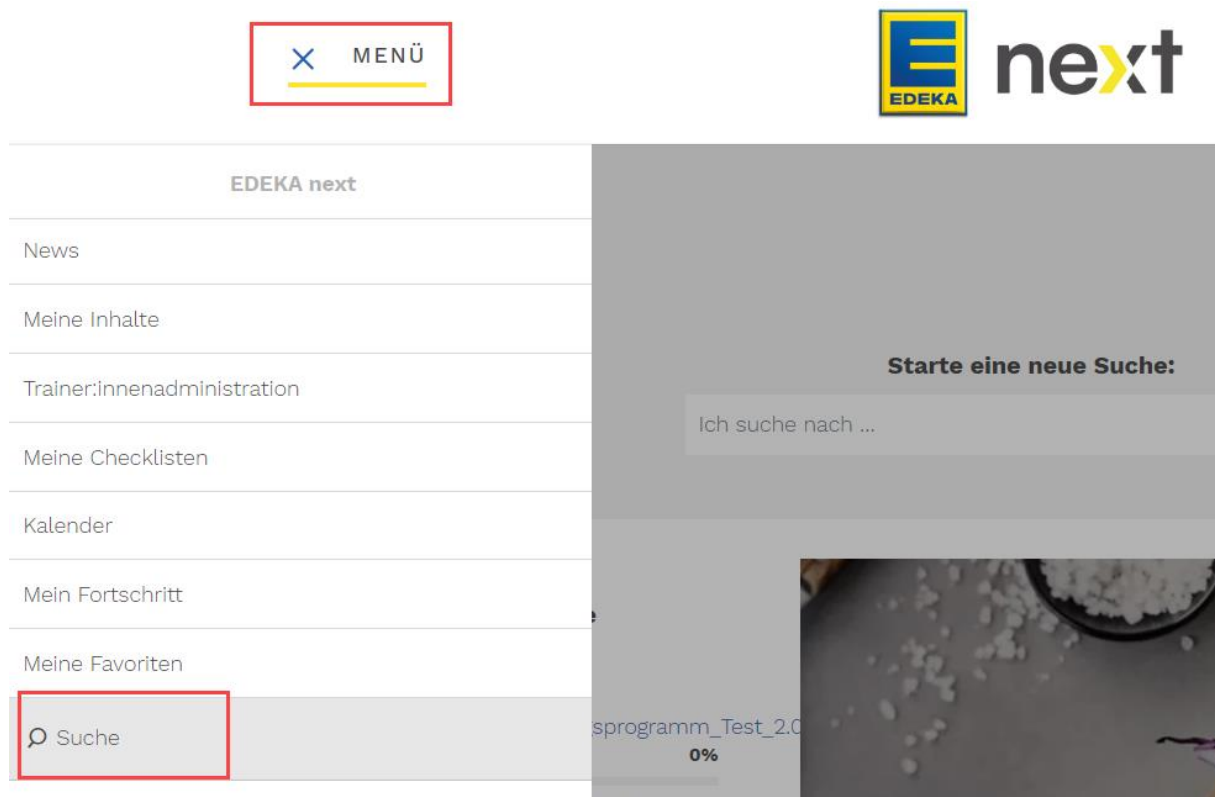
MENÜ

EDEKA next

EDEKA next

News

Meine Inhalte

Trainer:innenadministration

Meine Checklisten

Kalender

Mein Fortschritt

Meine Favoriten

Suche

Starte eine neue Suche:

Ich suche nach ...

e

sprogramm_Test_2.0

0%